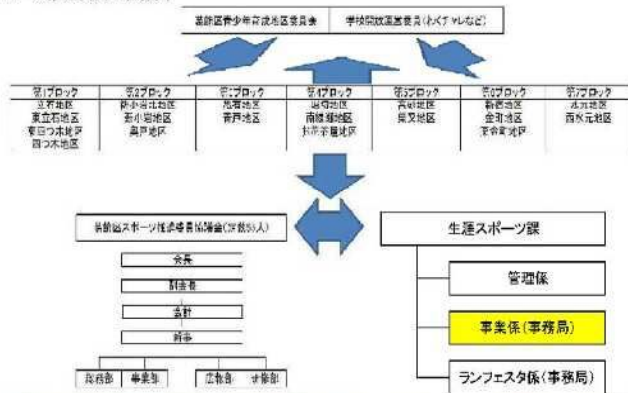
葛飾区青少年育成地区委員会　学校開放運営委員（わくわくチャレなど）

| 第1ブロック | 第2ブロック | 第3ブロック | 第4ブロック | 第5ブロック | 第6ブロック | 第7ブロック |
|---|---|---|---|---|---|---|
| 立石地区 | 新小岩北地区 | 亀有地区 | 堀切地区 | 青戸地区 | 新宿地区 | 水元地区 |
| 東立石地区 | 新小岩地区 | 青戸地区 | 南綾瀬地区 | 奥戸地区 | 金町地区 | 西水元地区 |
| 東四つ木地区 | 奥戸地区 | | お花茶屋地区 | | 東金町地区 | |
| 四つ木地区 | | | | | | |

葛飾区スポーツ推進委員協議会（定数51人）

会長

副会長

会計

幹事

総務部　事業部　広報部　研修部

生涯スポーツ課

管理係

事業係（事務局）

ランフェスタ係（事務局）